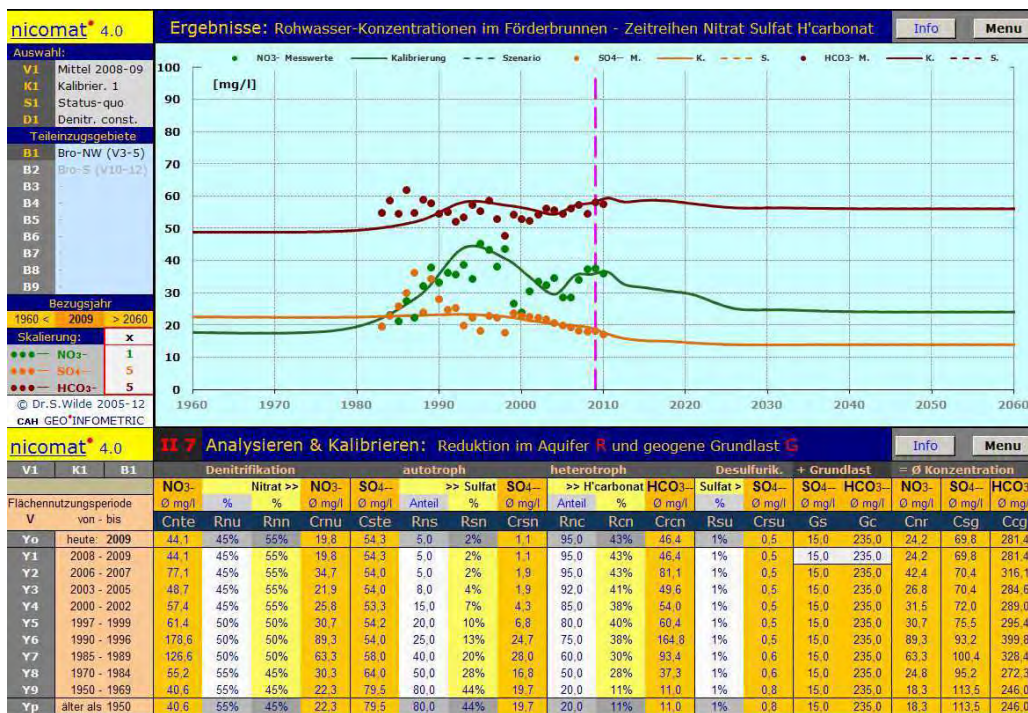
nicomat* 4.0

Ergebnisse: Rohwasser-Konzentrationen im Förderbrunnen - Zeitreihen Nitrat Sulfat H'carbonat

Info | Menu

Auswahl:
V1 Mittel 2008-09
K1 Kalibrier. 1
S1 Status-quo
D1 Denitr. const.

Teileinzugsgebiete
B1 Bro-NW (V3-5)
B2 Bro-S (V10-12)
B3 -
B4 -
B5 -
B6 -
B7 -
B8 -
B9 -

Bezugsjahr
1960 < | 2009 | > 2060

Skalierung: | x
NO3- | 1
SO4-- | 5
HCO3- | 5

© Dr.S.Wilde 2005-12
CAH GEO*INFOMETRIC

NO3- Messwerte — Kalibrierung - - - Szenario • SO4- M. — K. - - - S. • HCO3- M. — K. - - - S.

[mg/l]

100
90
80
70
60
50
40
30
20
10
0

1960 1970 1980 1990 2000 2010 2020 2030 2040 2050 2060

nicomat* 4.0

II 7 Analysieren & Kalibrieren: Reduktion im Aquifer R und geogene Grundlast G

Info | Menu

| V1 | K1 B1 | Denitrifikation | | | | autotroph | | | | heterotroph | | | | Desulfurik. | | + Grundlast | | = Ø Konzentration | | |
|---|---|---|---|---|---|---|---|---|---|---|---|---|---|---|---|---|---|---|---|
| Flächennutzungsperiode | | NO3- Ø mg/l | % | Nitrat >> % | NO3- Ø mg/l | SO4-- Ø mg/l | Anteil | >> Sulfat % | SO4-- Ø mg/l | Anteil | >> H'carbonat % | HCO3-- Ø mg/l | Sulfat > % | SO4-- Ø mg/l | SO4-- Ø mg/l | HCO3- Ø mg/l | NO3- Ø mg/l | SO4-- Ø mg/l | HCO3 Ø mg |
| V | von - bis | Cnte | Rnu | Rnn | Crnu | Cste | Rns | Rsn | Crsn | Rnc | Rcn | Crcn | Rsu | Crsu | Gs | Gc | Cnr | Csg | Ccg |
| Yo | heute: 2009 | 44,1 | 45% | 55% | 19,8 | 54,3 | 5,0 | 2% | 1,1 | 95,0 | 43% | 46,4 | 1% | 0,5 | 15,0 | 235,0 | 24,2 | 69,8 | 281,4 |
| Y1 | 2008 - 2009 | 44,1 | 45% | 55% | 19,8 | 54,3 | 5,0 | 2% | 1,1 | 95,0 | 43% | 46,4 | 1% | 0,5 | 15,0 | 235,0 | 24,2 | 69,8 | 281,4 |
| Y2 | 2006 - 2007 | 77,1 | 45% | 55% | 34,7 | 54,0 | 5,0 | 2% | 1,9 | 95,0 | 43% | 81,1 | 1% | 0,5 | 15,0 | 235,0 | 42,4 | 70,4 | 316,1 |
| Y3 | 2003 - 2005 | 48,7 | 45% | 55% | 21,9 | 54,0 | 8,0 | 4% | 1,9 | 92,0 | 41% | 49,6 | 1% | 0,5 | 15,0 | 235,0 | 26,8 | 70,4 | 284,6 |
| Y4 | 2000 - 2002 | 57,4 | 45% | 55% | 25,8 | 53,3 | 15,0 | 7% | 4,3 | 85,0 | 38% | 54,0 | 1% | 0,5 | 15,0 | 235,0 | 31,5 | 72,0 | 289,0 |
| Y5 | 1997 - 1999 | 61,4 | 50% | 50% | 30,7 | 54,2 | 20,0 | 10% | 6,8 | 80,0 | 40% | 60,4 | 1% | 0,5 | 15,0 | 235,0 | 30,7 | 75,5 | 295,4 |
| Y6 | 1990 - 1996 | 178,6 | 50% | 50% | 89,3 | 54,0 | 25,0 | 13% | 24,7 | 75,0 | 38% | 164,8 | 1% | 0,5 | 15,0 | 235,0 | 89,3 | 93,2 | 399,8 |
| Y7 | 1985 - 1989 | 126,6 | 50% | 50% | 63,3 | 58,0 | 40,0 | 20% | 28,0 | 60,0 | 30% | 93,4 | 1% | 0,6 | 15,0 | 235,0 | 63,3 | 100,4 | 328,4 |
| Y8 | 1970 - 1984 | 55,2 | 55% | 45% | 30,3 | 64,0 | 50,0 | 28% | 16,8 | 50,0 | 28% | 37,3 | 1% | 0,6 | 15,0 | 235,0 | 24,8 | 95,2 | 272,3 |
| Y9 | 1950 - 1969 | 40,6 | 55% | 45% | 22,3 | 79,5 | 80,0 | 44% | 19,7 | 20,0 | 11% | 11,0 | 1% | 0,8 | 15,0 | 235,0 | 18,3 | 113,5 | 246,0 |
| Yp | älter als 1950 | 40,6 | 55% | 45% | 22,3 | 79,5 | 80,0 | 44% | 19,7 | 20,0 | 11% | 11,0 | 1% | 0,8 | 15,0 | 235,0 | 18,3 | 113,5 | 246,0 |